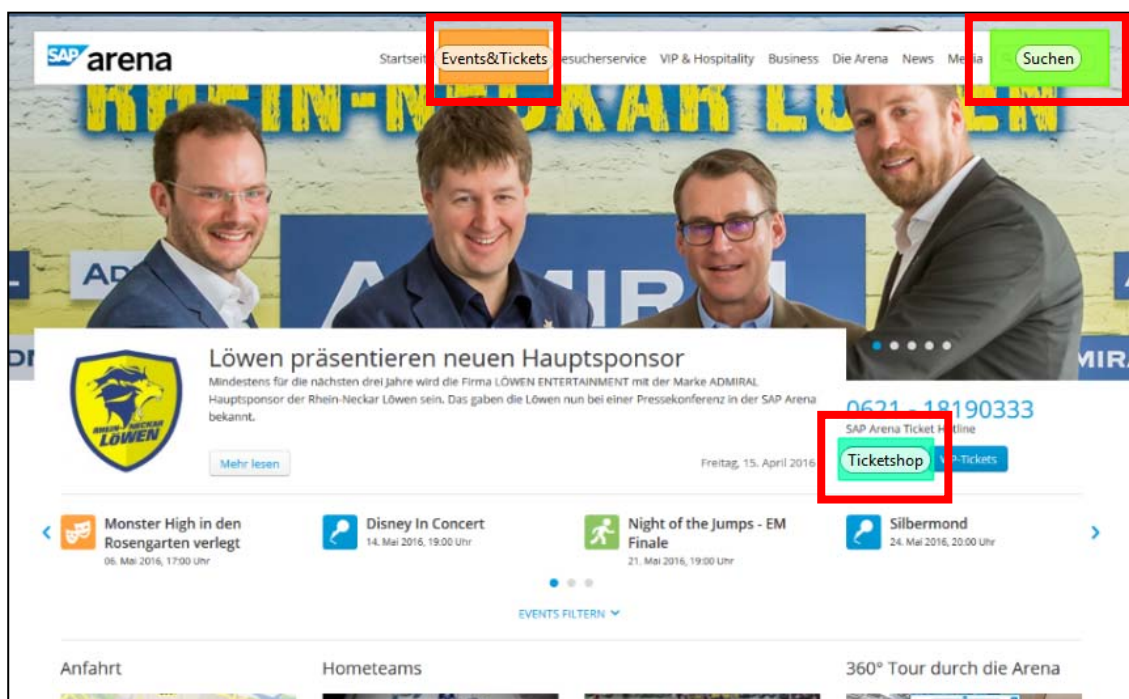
SAP arena

Startseit Events&Tickets esucherservice VIP & Hospitality Business Die Arena News Me ia Suchen

RHEIN-NECKAR LÖWEN

AD ADMIRAL

RHEIN-NECKAR LÖWEN

Löwen präsentieren neuen Hauptsponsor

Mindestens für die nächsten drei Jahre wird die Firma LÖWEN ENTERTAINMENT mit der Marke ADMIRAL Hauptsponsor der Rhein-Neckar Löwen sein. Das gaben die Löwen nun bei einer Pressekonferenz in der SAP Arena bekannt.

Mehr lesen

Freitag, 15. April 2016

0621 - 18190333

SAP Arena Ticket H tline

Ticketshop VIP-Tickets

Monster High in den Rosengarten verlegt
06. Mai 2016, 17:00 Uhr

Disney In Concert
14. Mai 2016, 19:00 Uhr

Night of the Jumps - EM Finale
21. Mai 2016, 19:00 Uhr

Silbermond
24. Mai 2016, 20:00 Uhr

EVENTS FILTERN

Anfahrt

Hometeams

360° Tour durch die Arena